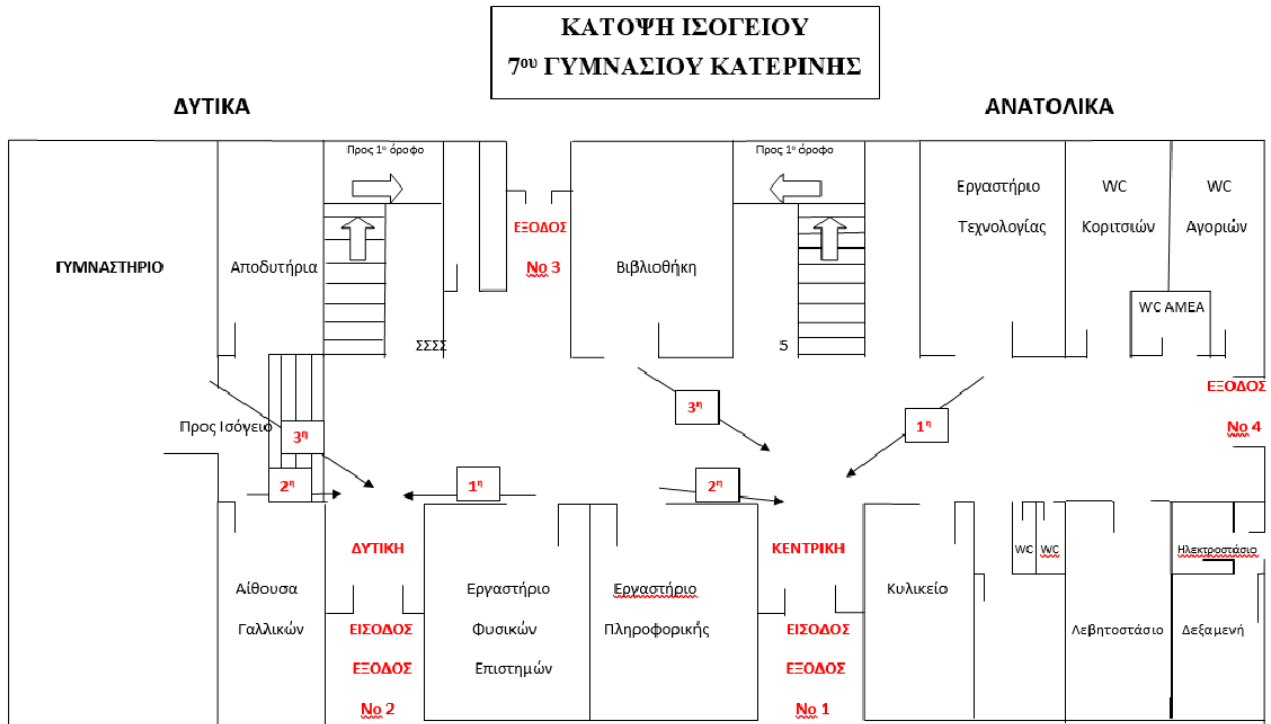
ΚΑΤΟΨΗ ΙΣΟΓΕΙΟΥ
$7^{ου}$ ΓΥΜΝΑΣΙΟΥ ΚΑΤΕΡΙΝΗΣ

ΔΥΤΙΚΑ

ΑΝΑΤΟΛΙΚΑ

Προς $1^{ο}$ όροφο

Προς $1^{ο}$ όροφο

ΓΥΜΝΑΣΤΗΡΙΟ

Αποδυτήρια

ΕΞΟΔΟΣ
Νο 3

Βιβλιοθήκη

Εργαστήριο
Τεχνολογίας

WC
Κοριτσιών

WC
Αγοριών

WC ΑΜΕΑ

ΣΣΣΣ

5

ΕΞΟΔΟΣ
Νο 4

Προς Ισόγειο

$3^{η}$

$3^{η}$

$1^{η}$

$2^{η}$

$1^{η}$

$2^{η}$

ΔΥΤΙΚΗ

ΚΕΝΤΡΙΚΗ

WC WC

Ηλεκτροστάσιο

Αίθουσα
Γαλλικών

ΕΙΣΟΔΟΣ
ΕΞΟΔΟΣ
Νο 2

Εργαστήριο
Φυσικών
Επιστημών

Εργαστήριο
Πληροφορικής

ΕΙΣΟΔΟΣ
ΕΞΟΔΟΣ
Νο 1

Κυλικείο

Λεβητοστάσιο

Δεξαμενή